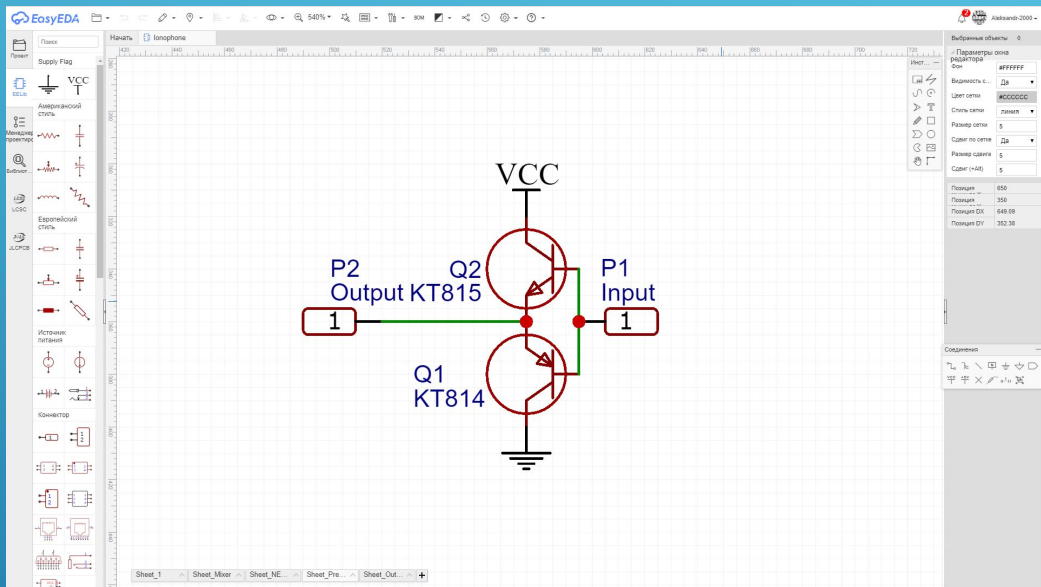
EasyEDA 540% BOM Aleksandr-2000

Начать Ionophone

Проект EELib Менеджер проектиров Библиот LCSC JLCPCB

Поиск
Supply Flag
VCC
Американский стиль
Европейский стиль
Источник питания
Коннектор

420 440 460 480 500 520 540 560 580 600 620 640 660 680 700 720

VCC
P2
Output
Q2
KT815
P1
Input
1
1
Q1
KT814

Инст...

Выбранные объекты 0
Параметры окна редактора
Фон #FFFFFF
Видимость с... Да
Цвет сетки #CCCCCC
Стиль сетки линия
Размер сетки 5
Сдвиг по сетке Да
Размер сдвига 5
Сдвиг (+Alt) 5

Позиция 650
Позиция 350
Позиция DX 649.08
Позиция DY 352.38

Соединения

Sheet_1 Sheet_Mixer Sheet_NE... Sheet_Pre... Sheet_Out... +